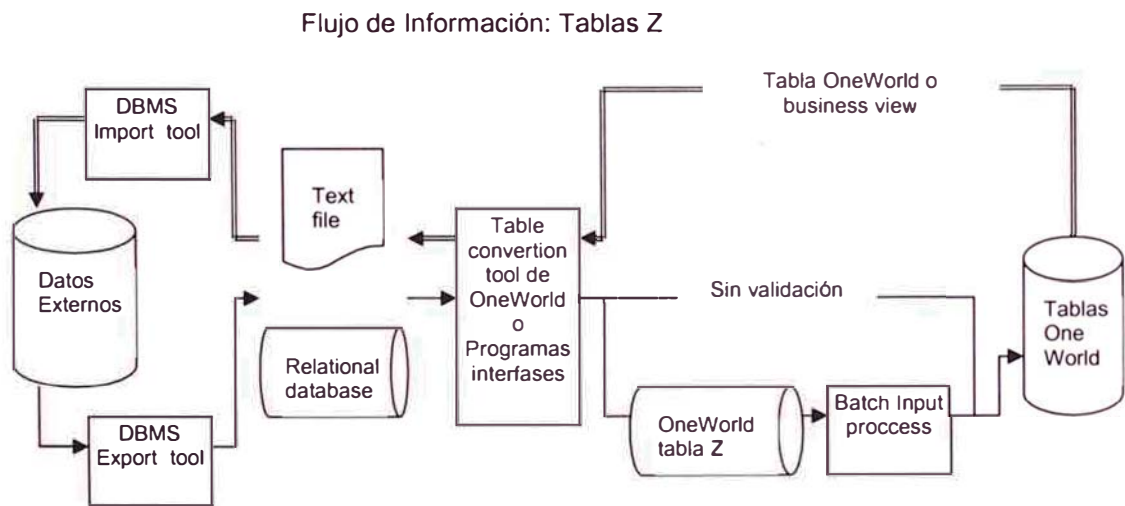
Flujo de Información: Tablas Z

DBMS Import tool

Tabla OneWorld o business view

Text file

Datos Externos

Table convertion tool de OneWorld o Programas interfases

Sin validación

Tablas One World

Relational database

OneWorld tabla Z

Batch Input proccess

DBMS Export tool